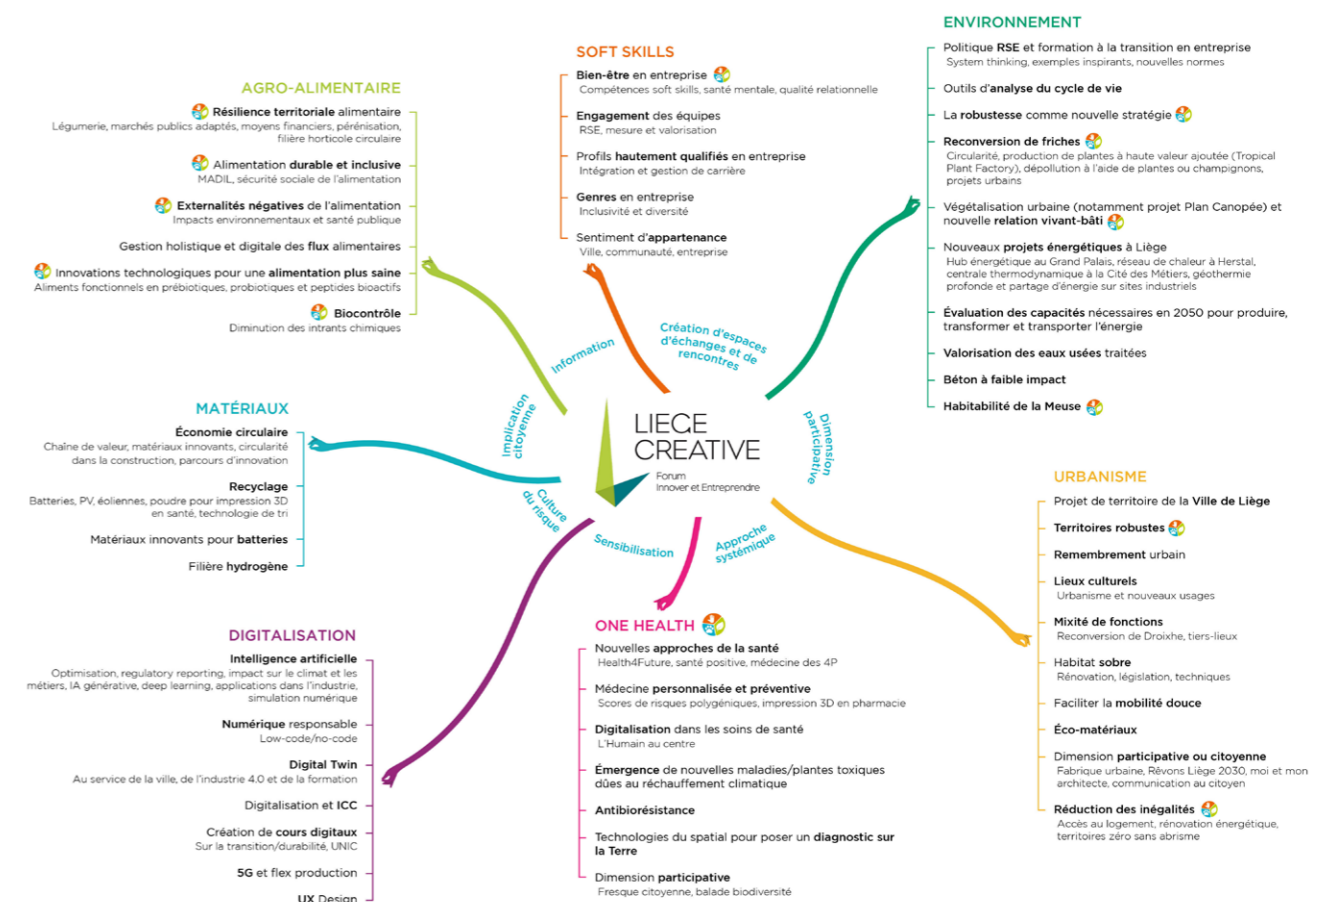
SOFT SKILLS

Bien-être en entreprise
Compétences soft skills, santé mentale, qualité relationnelle

Engagement des équipes
RSE, mesure et valorisation

Profils hautement qualifiés en entreprise
Intégration et gestion de carrière

Genres en entreprise
Inclusivité et diversité

Sentiment d'appartenance
Ville, communauté, entreprise

ENVIRONNEMENT

Politique RSE et formation à la transition en entreprise
System thinking, exemples inspirants, nouvelles normes

Outils d'analyse du cycle de vie

La robustesse comme nouvelle stratégie

Reconversion de friches
Circularité, production de plantes à haute valeur ajoutée (Tropical Plant Factory), dépollution à l'aide de plantes ou champignons, projets urbains

Végétalisation urbaine (notamment projet Plan Canopée) et nouvelle relation vivant-bâti

Nouveaux projets énergétiques à Liège
Hub énergétique au Grand Palais, réseau de chaleur à Herstal, centrale thermodynamique à la Cité des Métiers, géothermie profonde et partage d'énergie sur sites industriels

Évaluation des capacités nécessaires en 2050 pour produire, transformer et transporter l'énergie

Valorisation des eaux usées traitées

Béton à faible impact

Habitabilité de la Meuse

AGRO-ALIMENTAIRE

Résilience territoriale alimentaire
Légumerie, marchés publics adaptés, moyens financiers, pérénisation, filière horticole circulaire

Alimentation durable et inclusive
MADIL, sécurité sociale de l'alimentation

Externalités négatives de l'alimentation
Impacts environnementaux et santé publique

Gestion holistique et digitale des flux alimentaires

Innovations technologiques pour une alimentation plus saine
Aliments fonctionnels en prébiotiques, probiotiques et peptides bioactifs

Biocontrôle
Diminution des intrants chimiques

Information

Création d'espaces d'échanges et de rencontres

Implication citoyenne

Dimension participative

LIEGE CREATIVE
Forum
Innover et Entreprendre

Culture du risque

Sensibilisation

Approche systémique

MATÉRIAUX

Économie circulaire
Chaîne de valeur, matériaux innovants, circularité dans la construction, parcours d'innovation

Recyclage
Batteries, PV, éoliennes, poudre pour impression 3D en santé, technologie de tri

Matériaux innovants pour batteries

Filière hydrogène

URBANISME

Projet de territoire de la Ville de Liège

Territoires robustes

Remembrement urbain

Lieux culturels
Urbanisme et nouveaux usages

Mixité de fonctions
Reconversion de Droixhe, tiers-lieux

Habitat sobre
Rénovation, législation, techniques

Faciliter la mobilité douce

Éco-matériaux

Dimension participative ou citoyenne
Fabrique urbaine, Rêvons Liège 2030, moi et mon architecte, communication au citoyen

Réduction des inégalités
Accès au logement, rénovation énergétique, territoires zéro sans abrisme

DIGITALISATION

Intelligence artificielle
Optimisation, regulatory reporting, impact sur le climat et les métiers, IA générative, deep learning, applications dans l'industrie, simulation numérique

Numérique responsable
Low-code/no-code

Digital Twin
Au service de la ville, de l'industrie 4.0 et de la formation

Digitalisation et ICC

Création de cours digitaux
Sur la transition/durabilité, UNIC

5G et flex production

UX Design

ONE HEALTH

Nouvelles approches de la santé
Health4Future, santé positive, médecine des 4P

Médecine personnalisée et préventive
Scores de risques polygéniques, impression 3D en pharmacie

Digitalisation dans les soins de santé
L'Humain au centre

Émergence de nouvelles maladies/plantes toxiques dûes au réchauffement climatique

Antibiorésistance

Technologies du spatial pour poser un diagnostic sur la Terre

Dimension participative
Fresque citoyenne, balade biodiversité